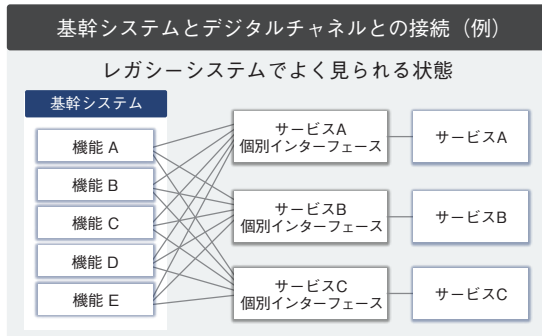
基幹システムとデジタルチャネルとの接続（例）

レガシーシステムでよく見られる状態

基幹システム

機能 A

機能 B

機能 C

機能 D

機能 E

サービスA
個別インターフェース

サービスB
個別インターフェース

サービスC
個別インターフェース

サービスA

サービスB

サービスC